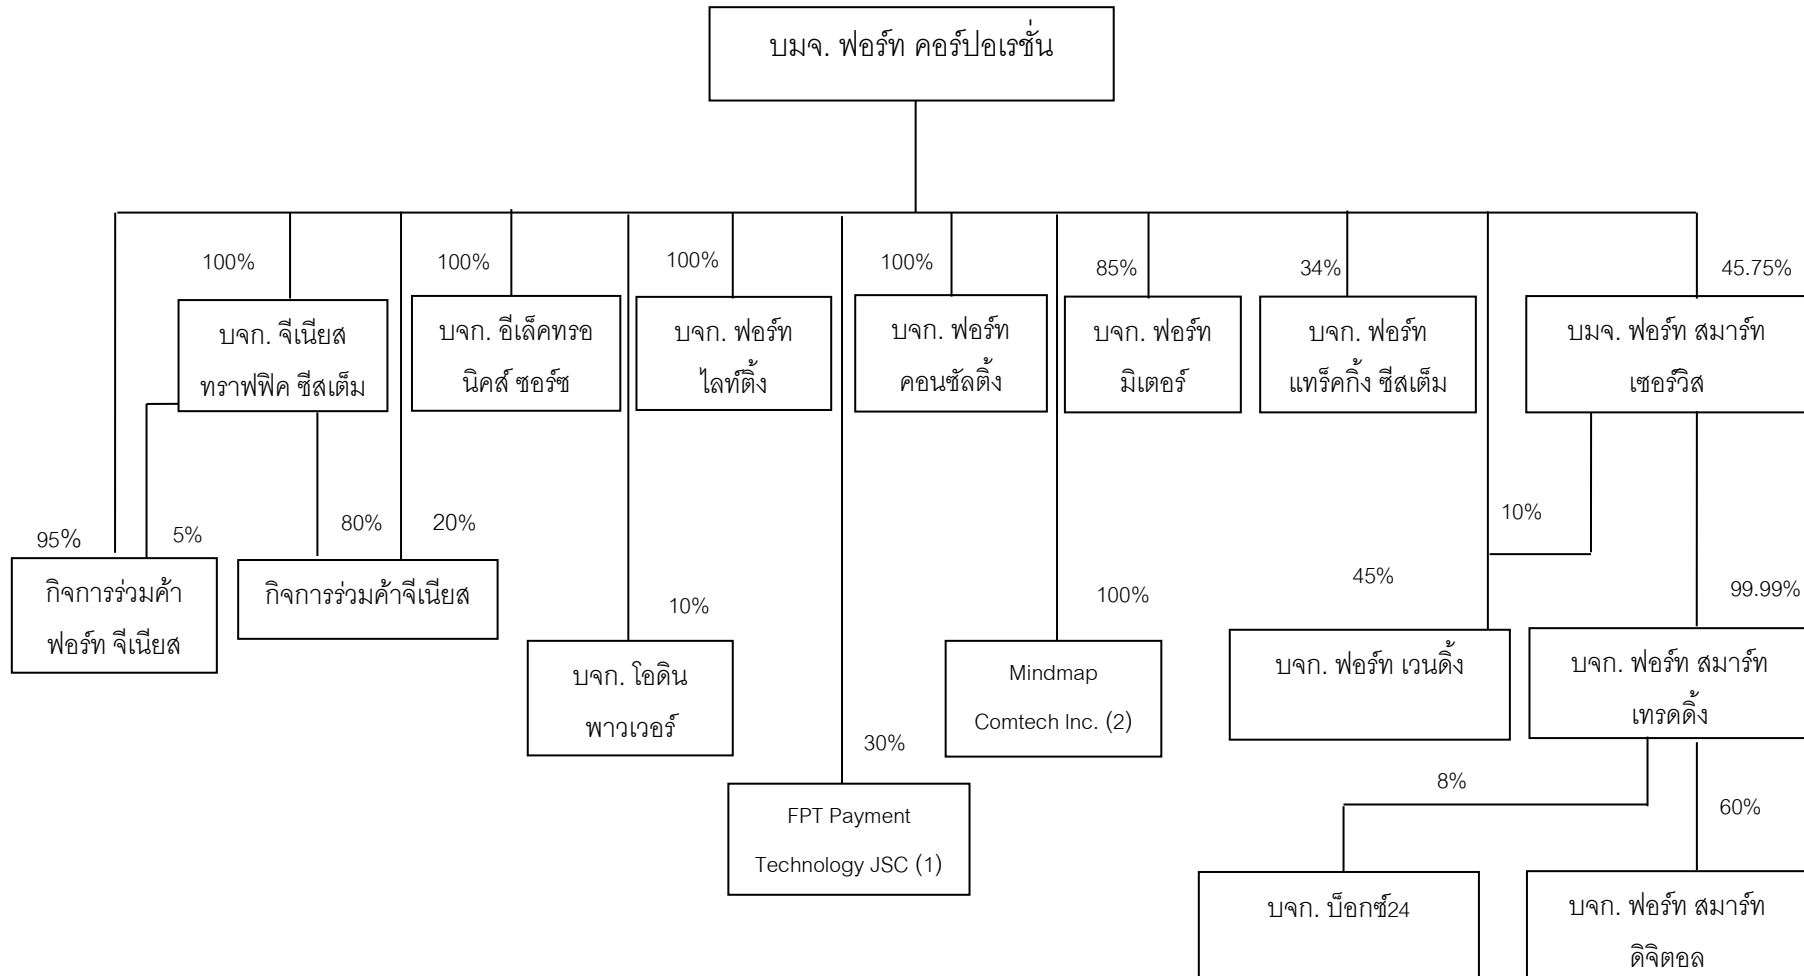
บมจ. ฟอร์ท คอร์ปอเรชั่น

100%
บจก. จีเนียส ทราฟฟิค ซีสเต็ม

100%
บจก. อีเล็คทรอนิคส์ ซอร์ซ

100%
บจก. ฟอร์ท ไลท์ติ้ง

100%
บจก. ฟอร์ท คอนซัลติ้ง

85%
บจก. ฟอร์ท มิเตอร์

34%
บจก. ฟอร์ท แทร็คกิ้ง ซีสเต็ม

45.75%
บมจ. ฟอร์ท สมาร์ท เซอร์วิส

95%
5%
กิจการร่วมค้า ฟอร์ท จีเนียส

80%
20%
กิจการร่วมค้าจีเนียส

10%
บจก. โอดิน พาวเวอร์

30%
FPT Payment Technology JSC (1)

100%
Mindmap Comtech Inc. (2)

10%
45%
บจก. ฟอร์ท เวนดิ้ง

99.99%
บจก. ฟอร์ท สมาร์ท เทรดดิ้ง

8%
บจก. บ็อกซ์24

60%
บจก. ฟอร์ท สมาร์ท ดิจิตอล